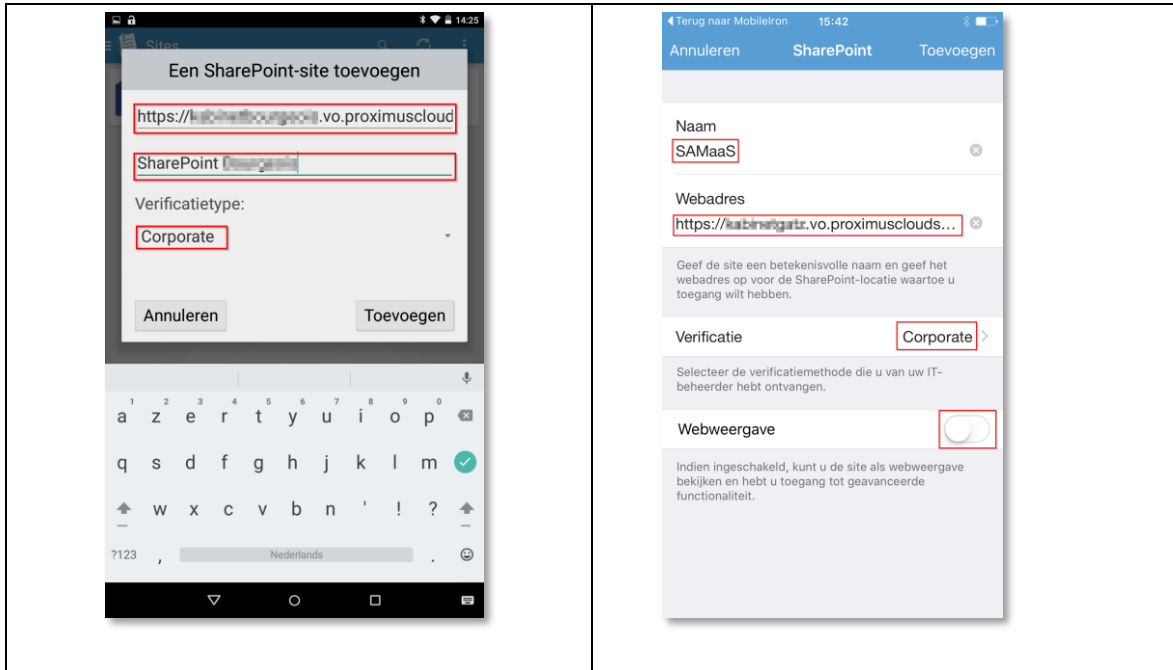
14:25

Sites

Een SharePoint-site toevoegen

https://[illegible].vo.proximuscloud

SharePoint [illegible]

Verificatietype:

Corporate

Annuleren

Toevoegen

1 2 3 4 5 6 7 8 9 0
a z e r t y u i o p

q s d f g h j k l m

w x c v b n ' ! ?

?123 , Nederlands .

◀ Terug naar MobileIron 15:42

Annuleren SharePoint Toevoegen

Naam

SAMaaS

Webadres

https://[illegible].vo.proximusclouds...

Geef de site een betekenisvolle naam en geef het webadres op voor de SharePoint-locatie waartoe u toegang wilt hebben.

Verificatie Corporate

Selecteer de verificatiemethode die u van uw IT-beheerder hebt ontvangen.

Webweergave

Indien ingeschakeld, kunt u de site als webweergave bekijken en hebt u toegang tot geavanceerde functionaliteit.